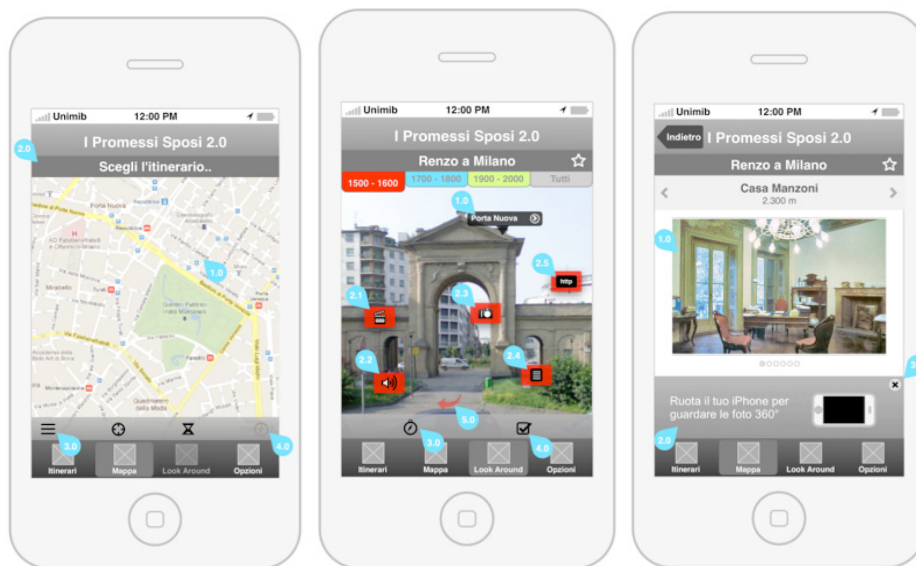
Unimib 12:00 PM

I Promessi Sposi 2.0

Scegli l'itinerario..

2.0

Porta Nuova

1.0

3.0

4.0

Itinerari Mappa Look Around Opzioni

Unimib 12:00 PM

I Promessi Sposi 2.0

Renzo a Milano

1500 - 1600 1700 - 1800 1900 - 2000 Tutti

1.0

Porta Nuova

2.5

http

2.1

2.3

2.2

2.4

5.0

3.0

4.0

Itinerari Mappa Look Around Opzioni

Unimib 12:00 PM

Indietro I Promessi Sposi 2.0

Renzo a Milano

Casa Manzoni
2.300 m

1.0

Ruota il tuo iPhone per guardare le foto 360°

2.0

3

Itinerari Mappa Look Around Opzioni